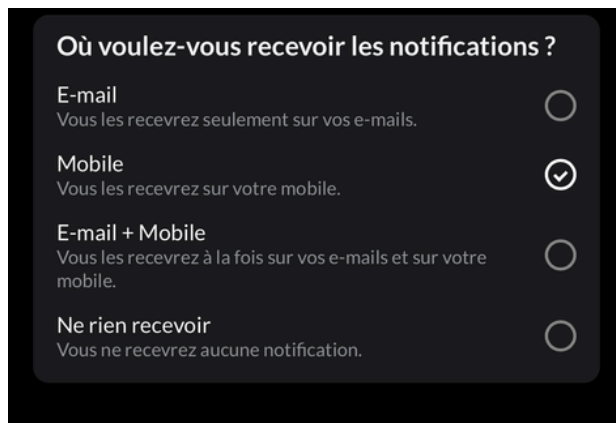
Où voulez-vous recevoir les notifications ?

E-mail
Vous les recevrez seulement sur vos e-mails.

Mobile
Vous les recevrez sur votre mobile.

E-mail + Mobile
Vous les recevrez à la fois sur vos e-mails et sur votre mobile.

Ne rien recevoir
Vous ne recevrez aucune notification.